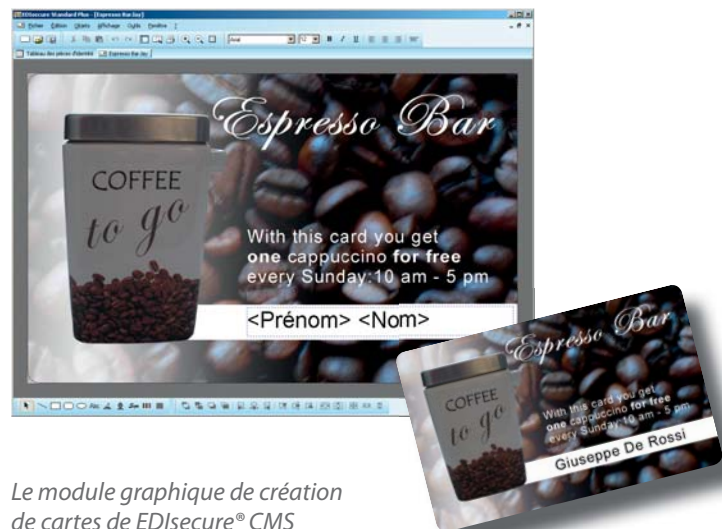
EDIsecure Standard Plus - [Espresso Bar.lay]
Fichier Édition Objets Affichage Outils Fenêtre ?
Arial
Tableau des pièces d'identité
Espresso Bar.lay

Espresso Bar

COFFEE
to go

With this card you get
one cappuccino for free
every Sunday:10 am - 5 pm

<Prénom> <Nom>

Espresso Bar

COFFEE
to go

With this card you get
one cappuccino for free
every Sunday:10 am - 5 pm

Giuseppe De Rossi

Le module graphique de création de cartes de EDIsecure® CMS